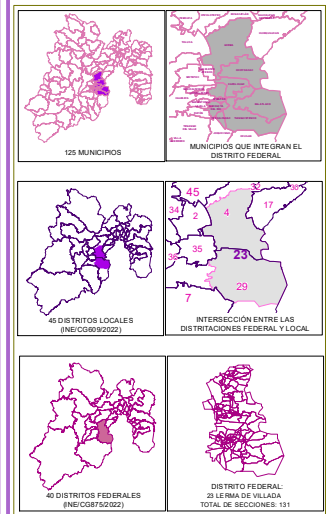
125 MUNICIPIOS

MUNICIPIOS QUE INTEGRAN EL DISTRITO FEDERAL

45 DISTRITOS LOCALES (INE/CG609/2022)

45
32
38
34
2
4
17
35
23
36
29
7

INTERSECCIÓN ENTRE LAS DISTRITACIONES FEDERAL Y LOCAL

40 DISTRITOS FEDERALES (INE/CG875/2022)

DISTRITO FEDERAL: 23 LERMA DE VILLADA
TOTAL DE SECCIONES: 131